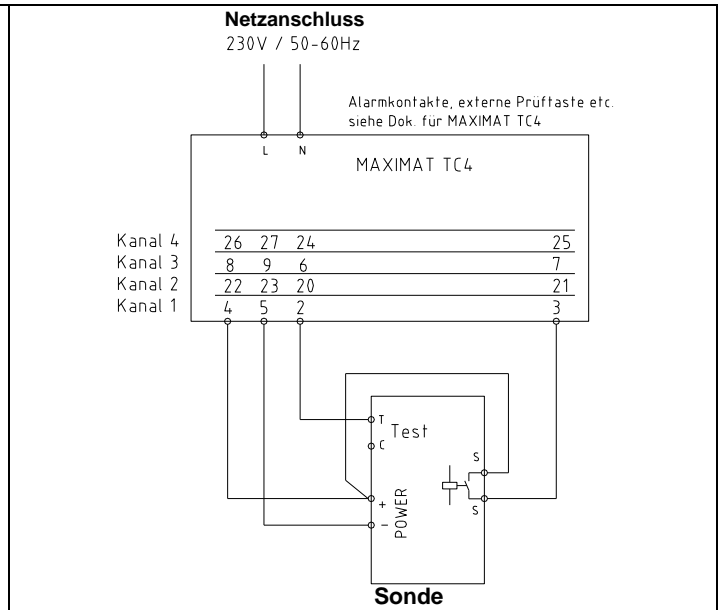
Netzanschluss
230V / 50-60Hz

Alarmkontakte, externe Prüftaste etc. siehe Dok. für MAXIMAT TC4

L N

MAXIMAT TC4

| | | | | |
|---|---|---|---|---|
| Kanal 4 | 26 | 27 | 24 | 25 |
| Kanal 3 | 8 | 9 | 6 | 7 |
| Kanal 2 | 22 | 23 | 20 | 21 |
| Kanal 1 | 4 | 5 | 2 | 3 |

T
C
Test

+
–
POWER

S
S

Sonde